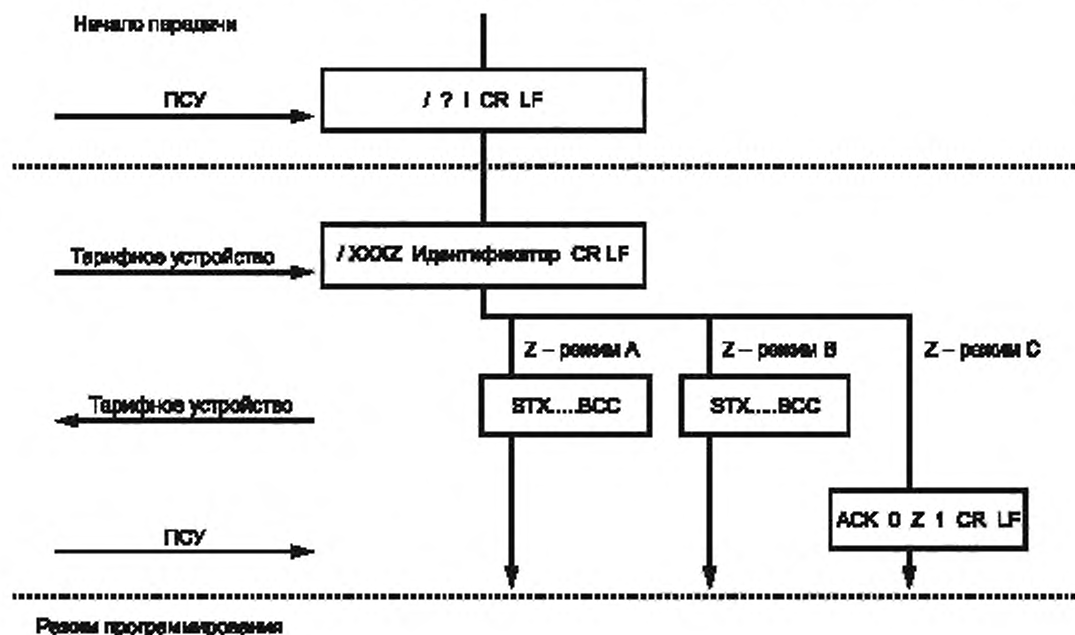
Начало передачи

ПСУ

/ ? ! CR LF

Тарифное устройство

/ XXXZ Идентификатор CR LF

Z – режим A

Z – режим B

Z – режим C

Тарифное устройство

STX....BCC

STX....BCC

ПСУ

ACK 0 Z 1 CR LF

Режим программирования